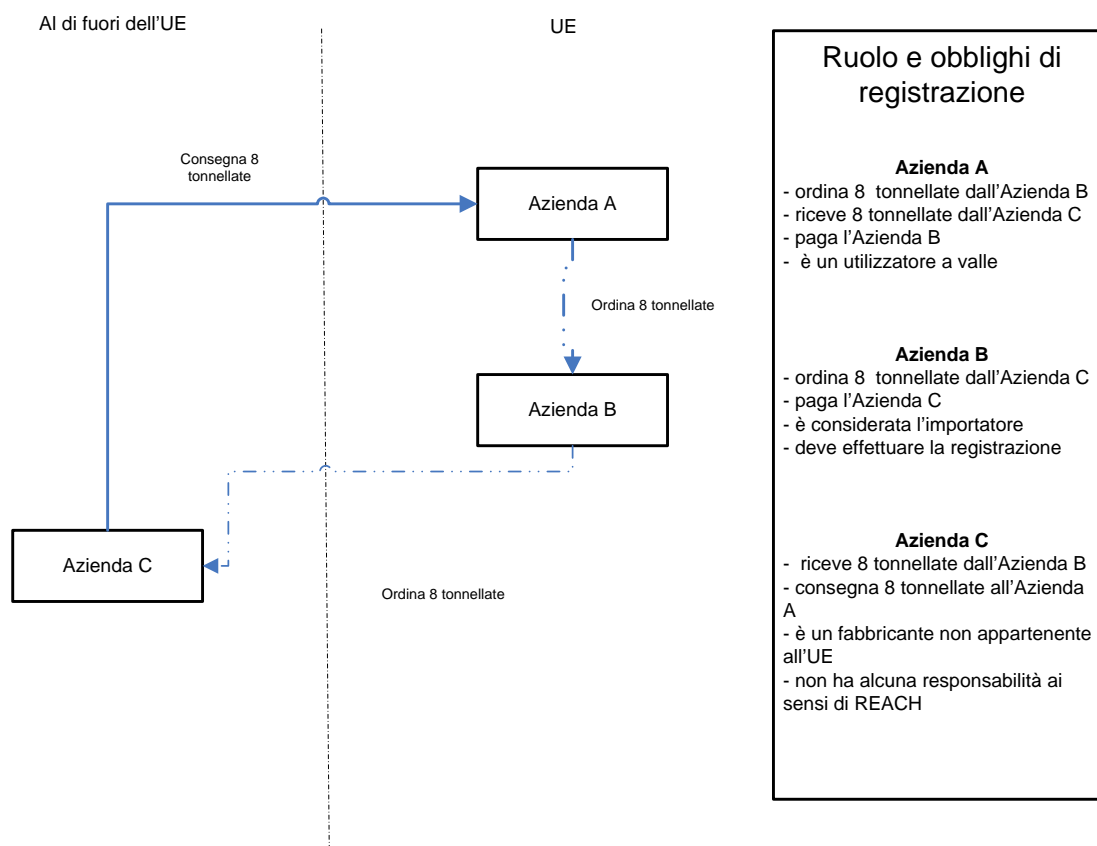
Al di fuori dell'UE

UE

Consegna 8 tonnellate

Azienda A

Ordina 8 tonnellate

Azienda B

Azienda C

Ordina 8 tonnellate

Ruolo e obblighi di registrazione

**Azienda A**
- ordina 8 tonnellate dall'Azienda B
- riceve 8 tonnellate dall'Azienda C
- paga l'Azienda B
- è un utilizzatore a valle

**Azienda B**
- ordina 8 tonnellate dall'Azienda C
- paga l'Azienda C
- è considerata l'importatore
- deve effettuare la registrazione

**Azienda C**
- riceve 8 tonnellate dall'Azienda B
- consegna 8 tonnellate all'Azienda A
- è un fabbricante non appartenente all'UE
- non ha alcuna responsabilità ai sensi di REACH